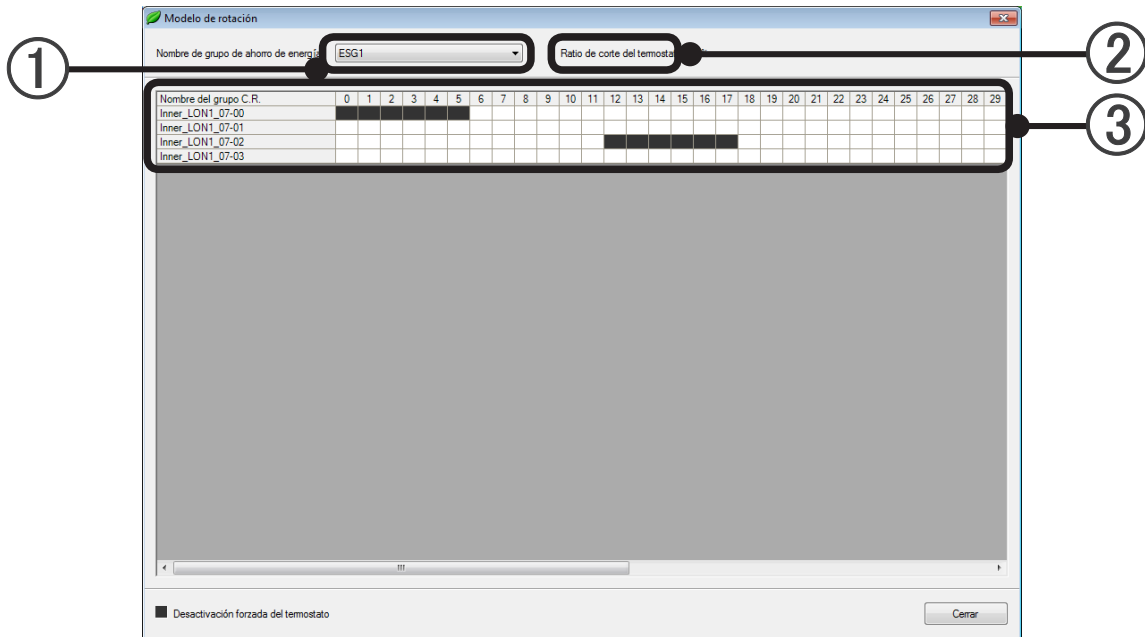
Modelo de rotación

①

Nombre de grupo de ahorro de energía ESG1

②

Ratio de corte del termostato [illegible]

③

| Nombre del grupo C.R. | 0 | 1 | 2 | 3 | 4 | 5 | 6 | 7 | 8 | 9 | 10 | 11 | 12 | 13 | 14 | 15 | 16 | 17 | 18 | 19 | 20 | 21 | 22 | 23 | 24 | 25 | 26 | 27 | 28 | 29 |
|---|---|---|---|---|---|---|---|---|---|---|---|---|---|---|---|---|---|---|---|---|---|---|---|---|---|---|---|---|---|---|
| Inner_LON1_07-00 | | | | | | | | | | | | | | | | | | | | | | | | | | | | | | |
| Inner_LON1_07-01 | | | | | | | | | | | | | | | | | | | | | | | | | | | | | | |
| Inner_LON1_07-02 | | | | | | | | | | | | | | | | | | | | | | | | | | | | | | |
| Inner_LON1_07-03 | | | | | | | | | | | | | | | | | | | | | | | | | | | | | | |

III

Desactivación forzada del termostato

Cerrar